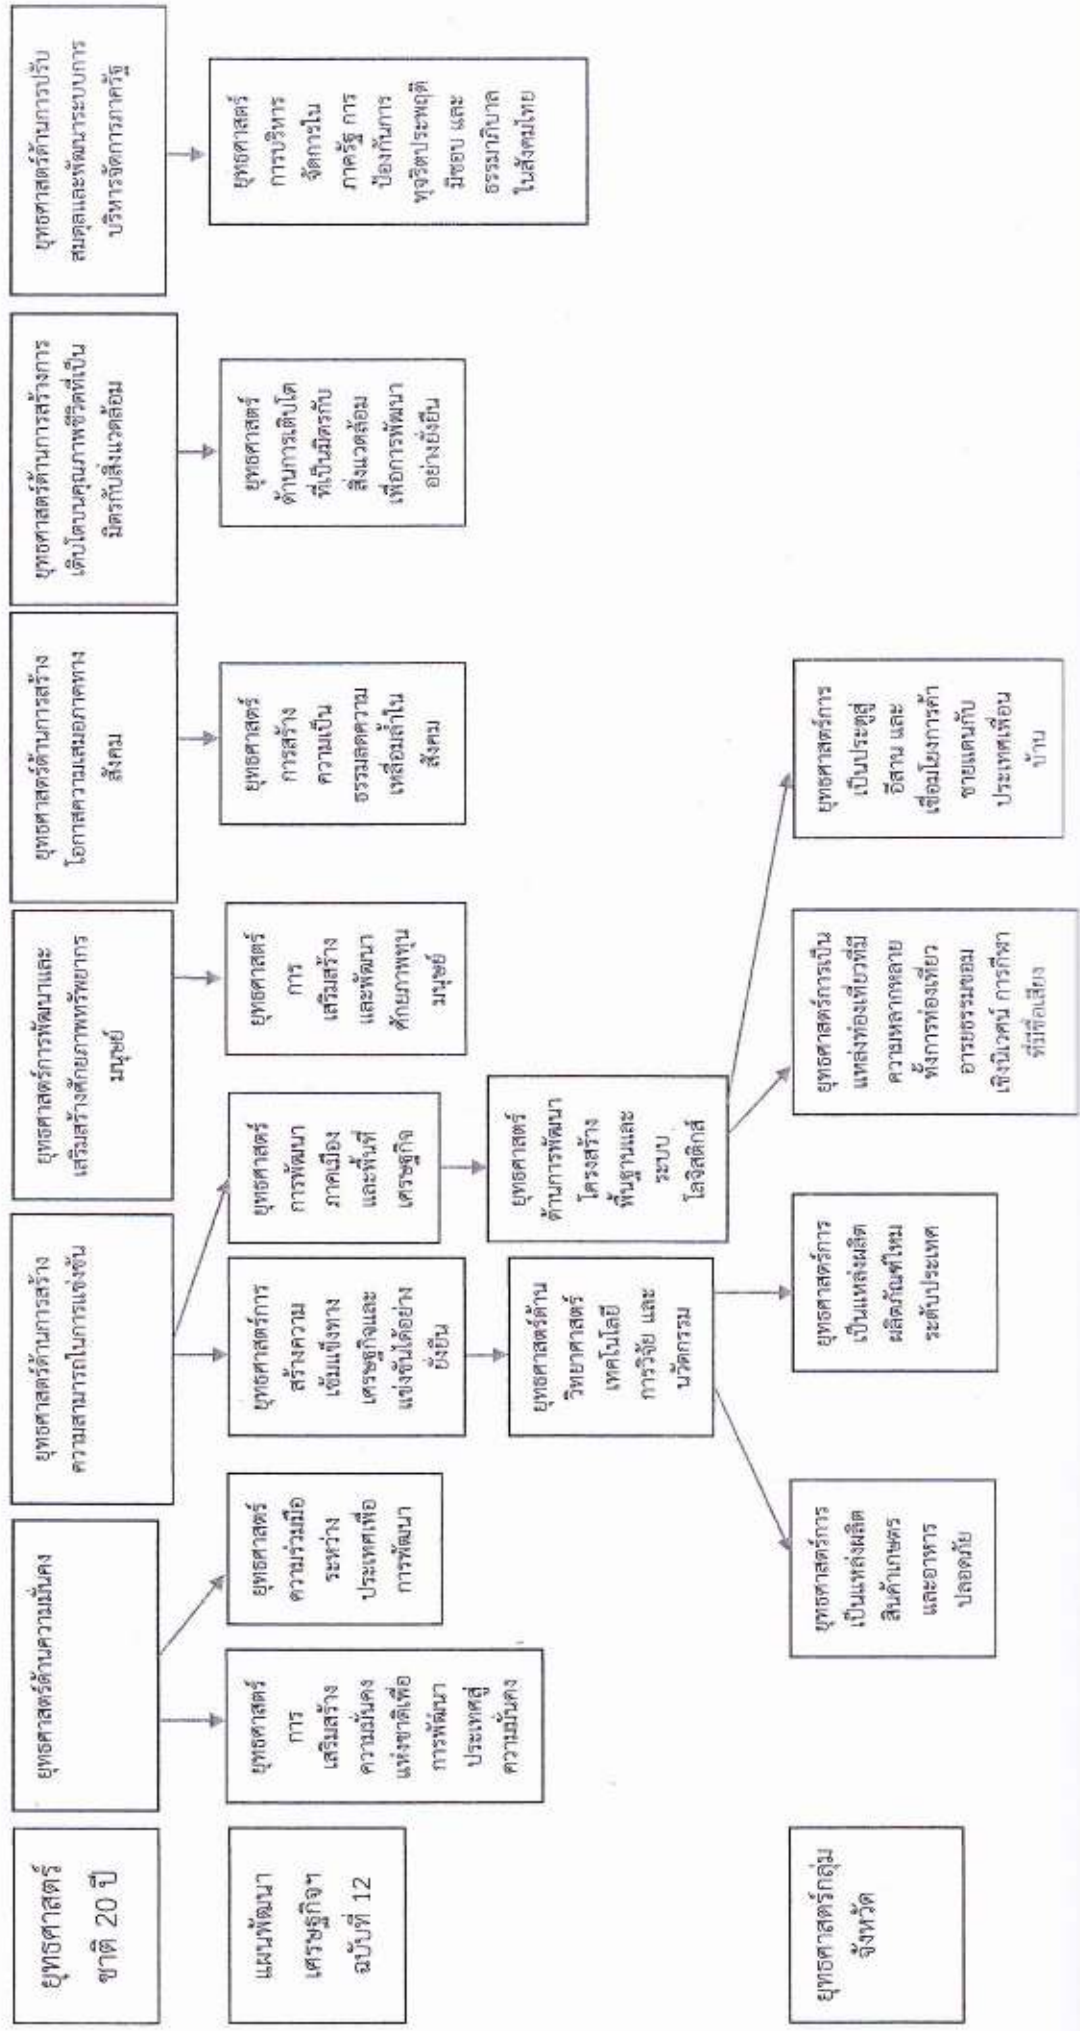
ยุทธศาสตร์ชาติ 20 ปี

ยุทธศาสตร์ด้านความมั่นคง

ยุทธศาสตร์ด้านการสร้างความสามารถในการแข่งขัน

ยุทธศาสตร์การพัฒนาและเสริมสร้างศักยภาพทรัพยากรมนุษย์

ยุทธศาสตร์ด้านการสร้างโอกาสความเสมอภาคทางสังคม

ยุทธศาสตร์ด้านการสร้างการเติบโตบนคุณภาพชีวิตที่เป็นมิตรกับสิ่งแวดล้อม

ยุทธศาสตร์ด้านการปรับสมดุลและพัฒนาระบบการบริหารจัดการภาครัฐ

แผนพัฒนาเศรษฐกิจฯ ฉบับที่ 12

ยุทธศาสตร์การเสริมสร้างความมั่นคงแห่งชาติเพื่อการพัฒนาประเทศสู่ความมั่นคง

ยุทธศาสตร์ความร่วมมือระหว่างประเทศเพื่อการพัฒนา

ยุทธศาสตร์การสร้างความเข้มแข็งทางเศรษฐกิจและแข่งขันได้อย่างยั่งยืน

ยุทธศาสตร์การพัฒนาภาคเมืองและพื้นที่เศรษฐกิจ

ยุทธศาสตร์การเสริมสร้างและพัฒนาศักยภาพทุนมนุษย์

ยุทธศาสตร์การสร้างความเป็นธรรมลดความเหลื่อมล้ำในสังคม

ยุทธศาสตร์ด้านการเติบโตที่เป็นมิตรกับสิ่งแวดล้อมเพื่อการพัฒนาอย่างยั่งยืน

ยุทธศาสตร์การบริหารจัดการในภาครัฐ การป้องกันการทุจริตประพฤติมิชอบ และธรรมาภิบาลในสังคมไทย

ยุทธศาสตร์ด้านวิทยาศาสตร์เทคโนโลยี การวิจัย และนวัตกรรม

ยุทธศาสตร์ด้านการพัฒนาโครงสร้างพื้นฐานและระบบโลจิสติกส์

ยุทธศาสตร์กลุ่มจังหวัด

ยุทธศาสตร์การเป็นแหล่งผลิตสินค้าเกษตรและอาหารปลอดภัย

ยุทธศาสตร์การเป็นแหล่งผลิตภัณฑ์ไหมระดับประเทศ

ยุทธศาสตร์การเป็นแหล่งท่องเที่ยวที่มีความหลากหลายทั้งการท่องเที่ยวอารยธรรมขอม เชิงนิเวศน์ การกีฬาที่มีชื่อเสียง

ยุทธศาสตร์การเป็นประตูสู่อีสาน และเชื่อมโยงการค้าชายแดนกับประเทศเพื่อนบ้าน